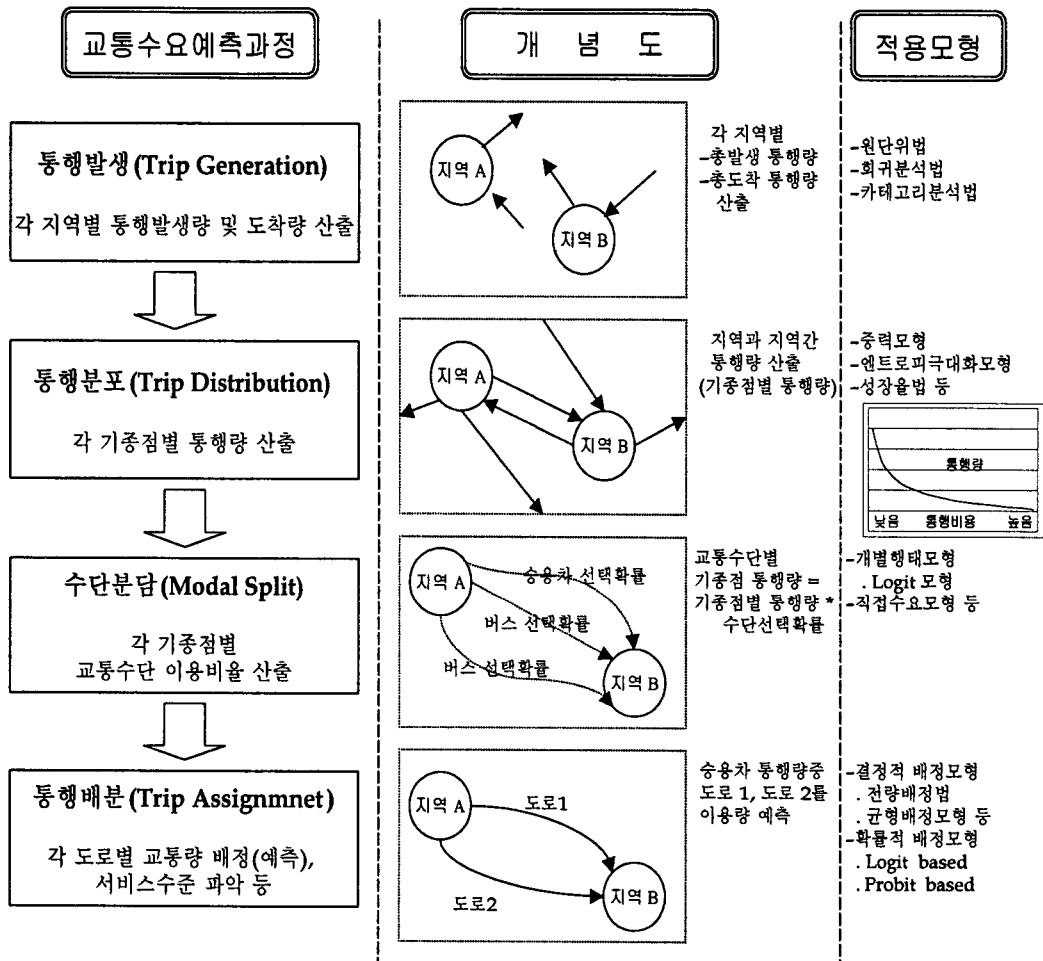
교통수요예측과정

개 념 도

적용모형

통행발생 (Trip Generation)

각 지역별 통행발생량 및 도착량 산출

지역 A

지역 B

각 지역별
-총발생 통행량
-총도착 통행량
산출

-원단위법
-회귀분석법
-카테고리분석법

통행분포 (Trip Distribution)

각 기종점별 통행량 산출

지역 A

지역 B

지역과 지역간
통행량 산출
(기종점별 통행량)

-중력모형
-엔트로피극대화모형
-성장율법 등

통행량

낮음 통행비용 높음

수단분담 (Modal Split)

각 기종점별
교통수단 이용비율 산출

지역 A

승용차 선택확률

버스 선택확률

버스 선택확률

지역 B

교통수단별
기종점 통행량 =
기종점별 통행량 *
수단선택확률

-개별행태모형
. Logit 모형
-직접수요모형 등

통행배분 (Trip Assignmnet)

각 도로별 교통량 배정(예측),
서비스수준 파악 등

지역 A

도로1

도로2

지역 B

승용차 통행량중
도로 1, 도로 2를
이용량 예측

-결정적 배정모형
. 전량배정법
. 균형배정모형 등
-확률적 배정모형
. Logit based
. Probit based